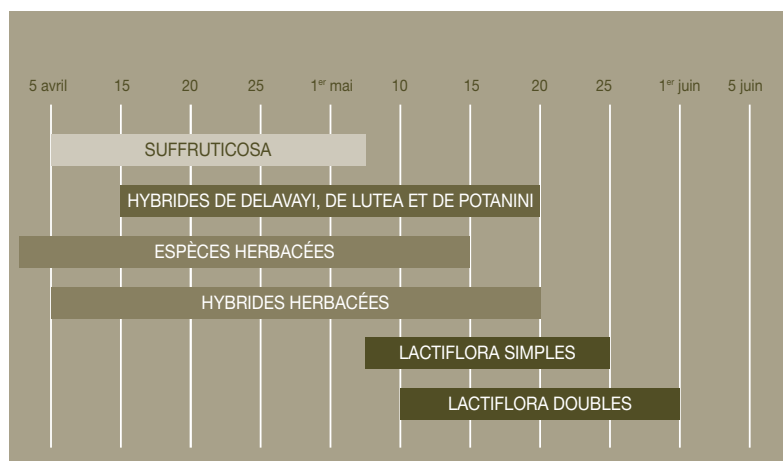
5 avril 15 20 25 1$^{er}$ mai 10 15 20 25 1$^{er}$ juin 5 juin

SUFFRUTICOSA

HYBRIDES DE DELAVAYI, DE LUTEA ET DE POTANINI

ESPÈCES HERBACÉES

HYBRIDES HERBACÉES

LACTIFLORA SIMPLES

LACTIFLORA DOUBLES